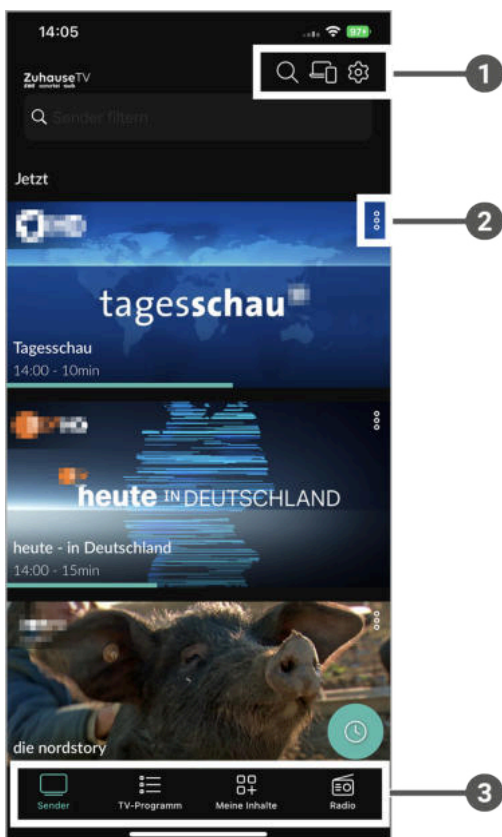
14:05

97

ZuhauseTV

Sender filtern

Jetzt

tagesschau

Tagesschau
14:00 - 10min

heute IN DEUTSCHLAND

heute - in Deutschland
14:00 - 15min

die nordstory

Sender
TV-Programm
Meine Inhalte
Radio

1
2
3